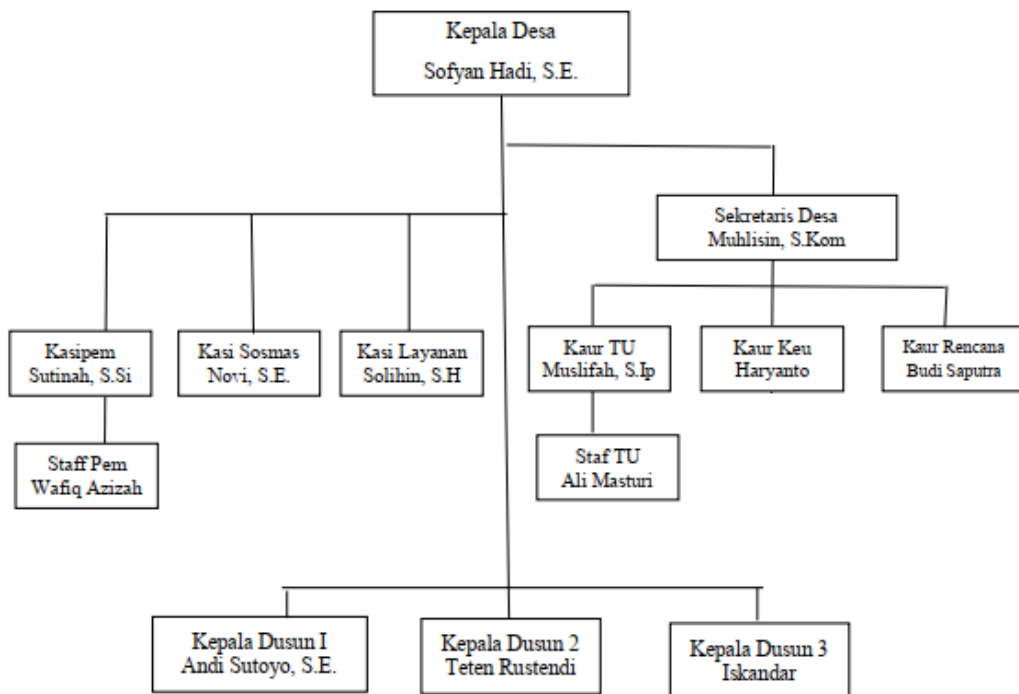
Kepala Desa
Sofyan Hadi, S.E.

Sekretaris Desa
Muhlisin, S.Kom

Kasipem
Sutinah, S.Si

Kasi Sosmas
Novi, S.E.

Kasi Layanan
Solihin, S.H

Kaur TU
Muslifah, S.Ip

Kaur Keu
Haryanto

Kaur Rencana
Budi Saputra

Staff Pem
Wafiq Azizah

Staf TU
Ali Masturi

Kepala Dusun I
Andi Sutoyo, S.E.

Kepala Dusun 2
Teten Rustendi

Kepala Dusun 3
Iskandar